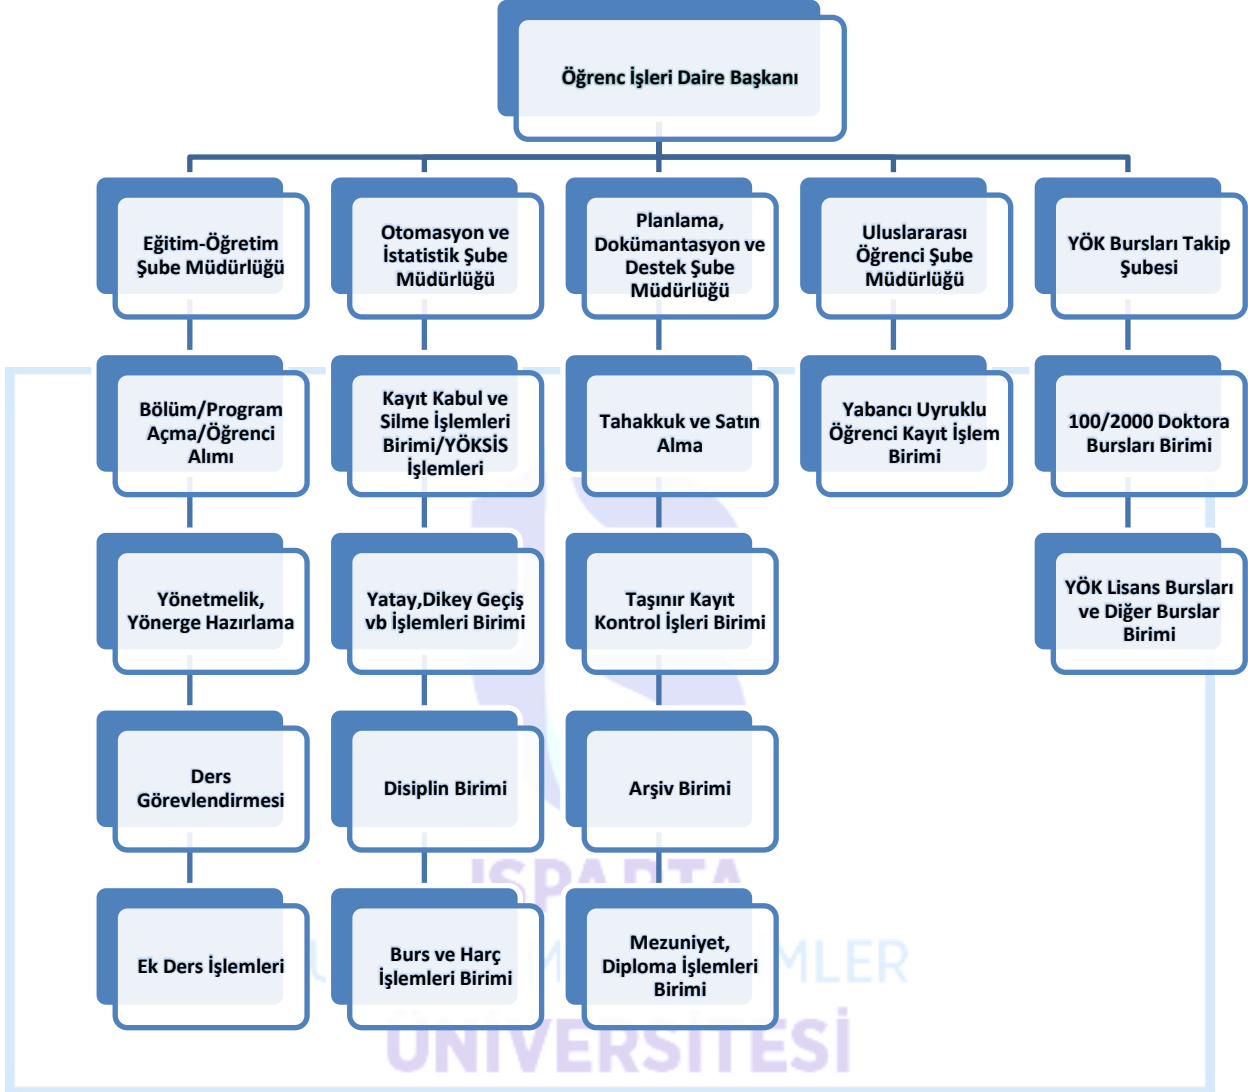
Öğrenc İşleri Daire Başkanı

Eğitim-Öğretim Şube Müdürlüğü

Otomasyon ve İstatistik Şube Müdürlüğü

Planlama, Dokümantasyon ve Destek Şube Müdürlüğü

Uluslararası Öğrenci Şube Müdürlüğü

YÖK Bursları Takip Şubesi

Bölüm/Program Açma/Öğrenci Alımı

Kayıt Kabul ve Silme İşlemleri Birimi/YÖKSİS İşlemleri

Tahakkuk ve Satın Alma

Yabancı Uyruklu Öğrenci Kayıt İşlem Birimi

100/2000 Doktora Bursları Birimi

Yönetmelik, Yönerge Hazırlama

Yatay,Dikey Geçiş vb İşlemleri Birimi

Taşınır Kayıt Kontrol İşleri Birimi

YÖK Lisans Bursları ve Diğer Burslar Birimi

Ders Görevlendirmesi

Disiplin Birimi

Arşiv Birimi

Ek Ders İşlemleri

Burs ve Harç İşlemleri Birimi

Mezuniyet, Diploma İşlemleri Birimi

ISPARTA
UYGULAMALI BİLİMLER
ÜNİVERSİTESİ